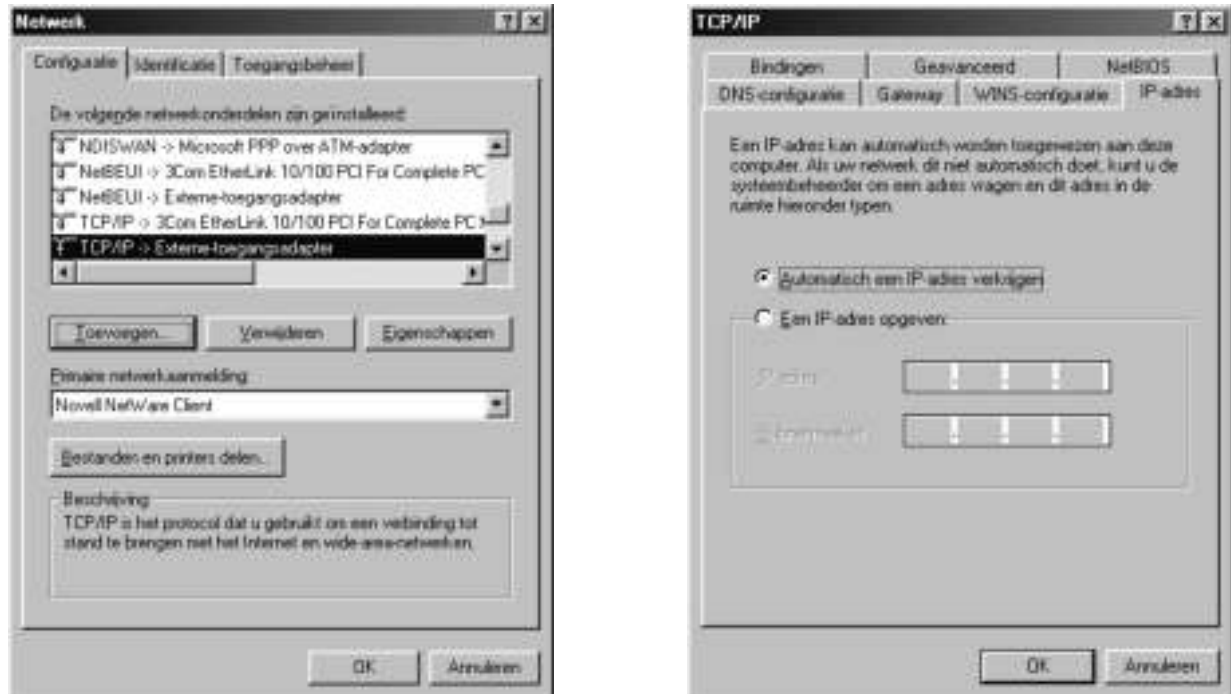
Netwerk

Configuratie | Identificatie | Toegangsbeheer

De volgende netwerkonderdelen zijn geïnstalleerd:

NDISWAN -> Microsoft PPP over ATM-adapter
NetBEUI -> 3Com EtherLink 10/100 PCI For Complete PC
NetBEUI -> Externe-toegangsadapter
TCP/IP -> 3Com EtherLink 10/100 PCI For Complete PC
TCP/IP -> Externe-toegangsadapter

Toevoegen... | Verwijderen | Eigenschappen

Primaire netwerkaanmelding:
Novell NetWare Client

Bestanden en printers delen...

Beschrijving
TCP/IP is het protocol dat u gebruikt om een verbinding tot stand te brengen met het Internet en wide-area-netwerken.

OK | Annuleren

TCP/IP

Bindingen | Geavanceerd | NetBIOS
DNS-configuratie | Gateway | WINS-configuratie | IP-adres

Een IP-adres kan automatisch worden toegewezen aan deze computer. Als uw netwerk dit niet automatisch doet, kunt u de systeembeheerder om een adres vragen en dit adres in de ruimte hieronder typen.

Automatisch een IP-adres verkrijgen

Een IP-adres opgeven:

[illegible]

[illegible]

OK | Annuleren